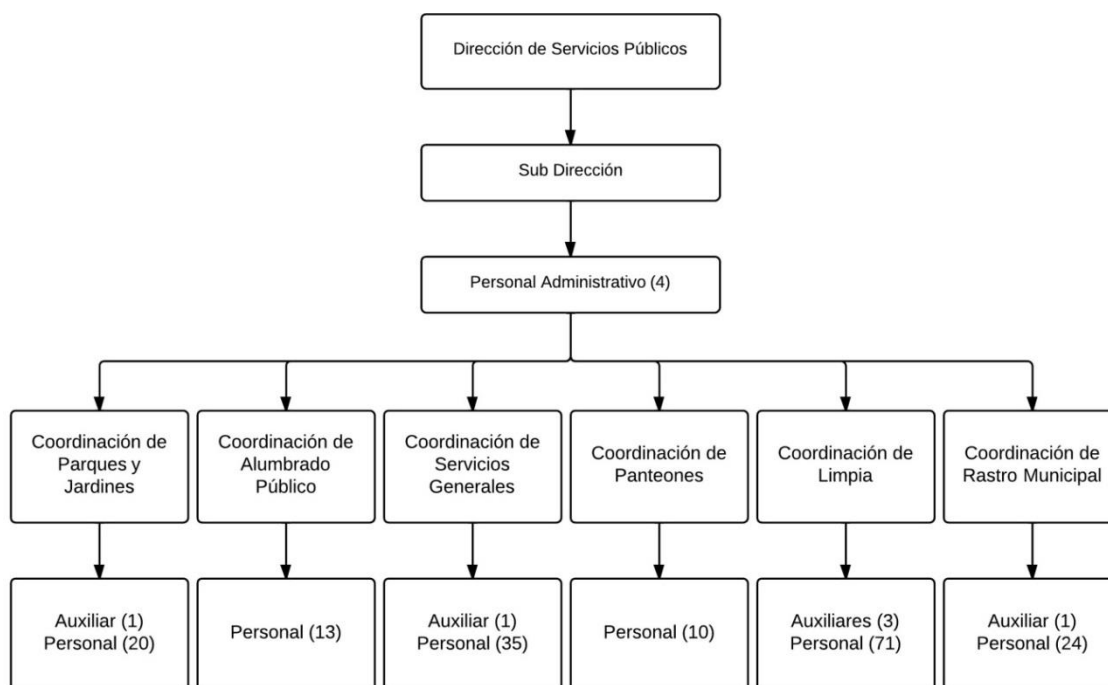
Dirección de Servicios Públicos

Sub Dirección

Personal Administrativo (4)

Coordinación de Parques y Jardines

Auxiliar (1)
Personal (20)

Coordinación de Alumbrado Público

Personal (13)

Coordinación de Servicios Generales

Auxiliar (1)
Personal (35)

Coordinación de Panteones

Personal (10)

Coordinación de Limpia

Auxiliares (3)
Personal (71)

Coordinación de Rastro Municipal

Auxiliar (1)
Personal (24)